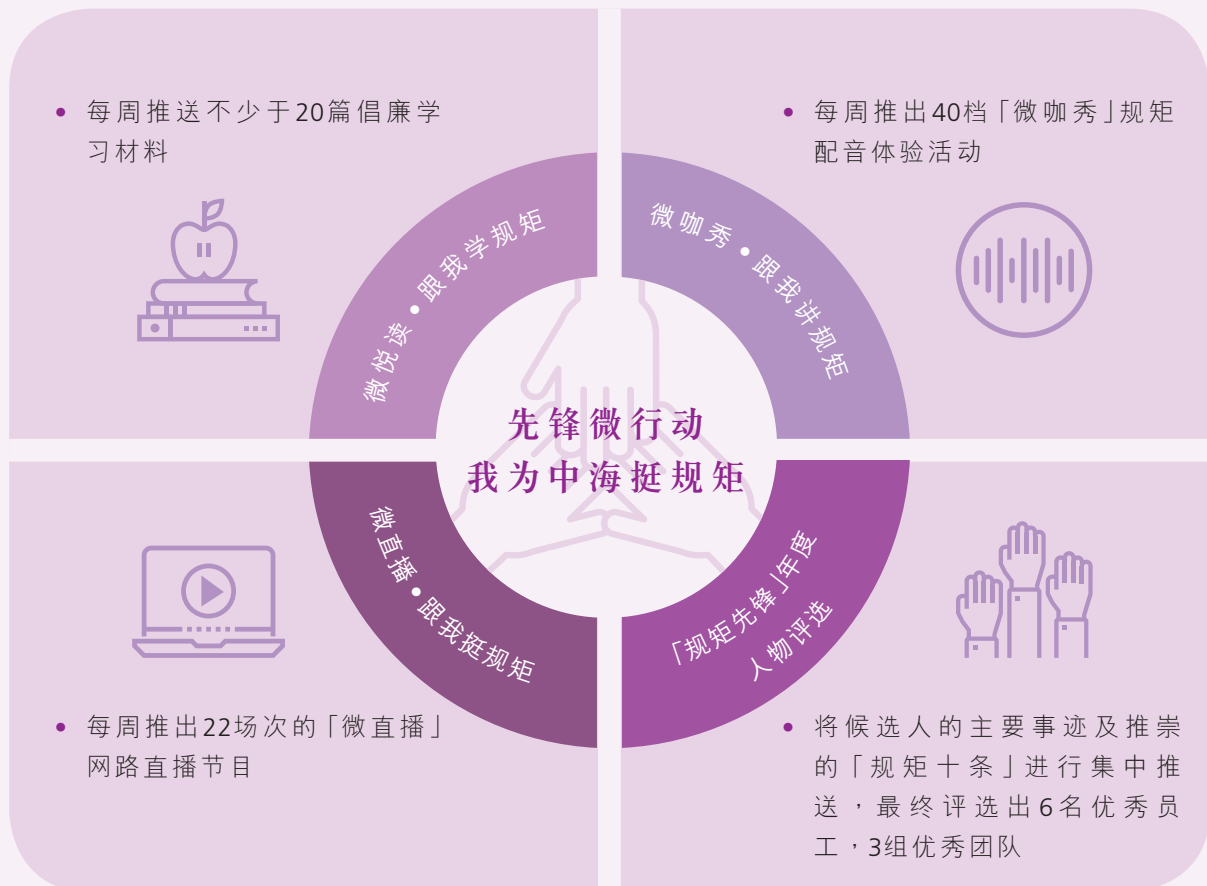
• 每周推送不少于20篇倡廉学习材料

• 每周推出40档「微咖秀」规矩配音体验活动

微悦读•跟我学规矩

微咖秀•跟我讲规矩

先锋微行动
我为中海挺规矩

微直播•跟我挺规矩

「规矩先锋」年度人物评选

• 每周推出22场次的「微直播」网路直播节目

• 将候选人的主要事迹及推崇的「规矩十条」进行集中推送，最终评选出6名优秀员工，3组优秀团队